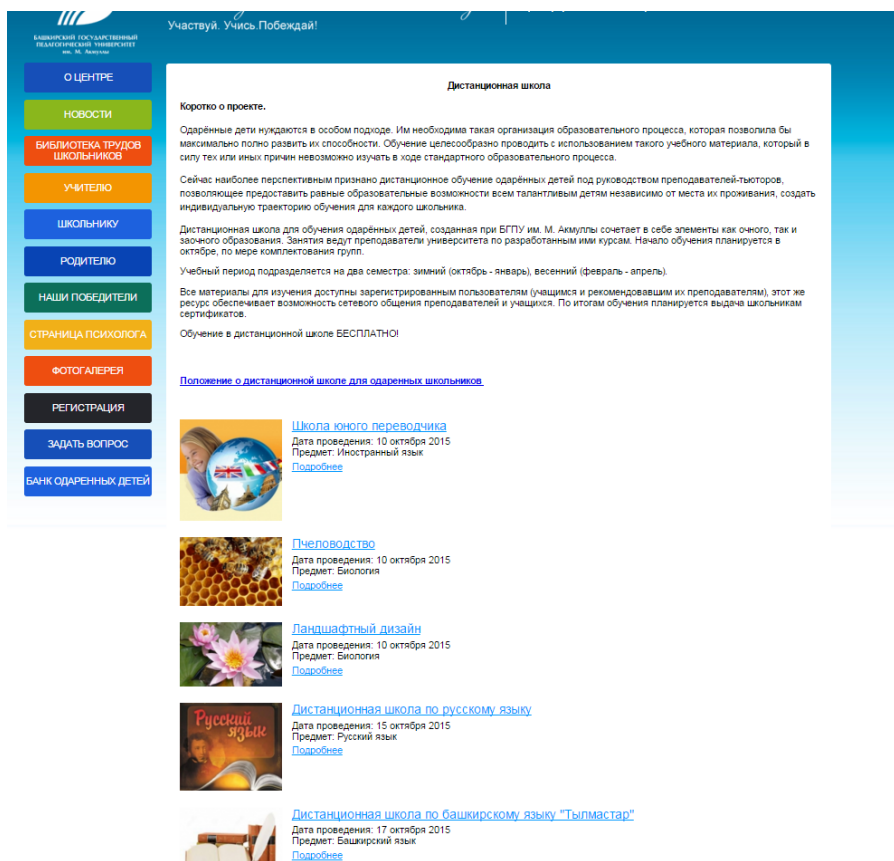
БАШКИРСКИЙ ГОСУДАРСТВЕННЫЙ ПЕДАГОГИЧЕСКИЙ УНИВЕРСИТЕТ им. М. Акмуллы

Участвуй. Учись.Побеждай!

О ЦЕНТРЕ
НОВОСТИ
БИБЛИОТЕКА ТРУДОВ ШКОЛЬНИКОВ
УЧИТЕЛЮ
ШКОЛЬНИКУ
РОДИТЕЛЮ
НАШИ ПОБЕДИТЕЛИ
СТРАНИЦА ПСИХОЛОГА
ФОТОГАЛЕРЕЯ
РЕГИСТРАЦИЯ
ЗАДАТЬ ВОПРОС
БАНК ОДАРЕННЫХ ДЕТЕЙ

Дистанционная школа

Коротко о проекте.

Одарённые дети нуждаются в особом подходе. Им необходима такая организация образовательного процесса, которая позволила бы максимально полно развить их способности. Обучение целесообразно проводить с использованием такого учебного материала, который в силу тех или иных причин невозможно изучать в ходе стандартного образовательного процесса.

Сейчас наиболее перспективным признано дистанционное обучение одарённых детей под руководством преподавателей-тьюторов, позволяющее предоставить равные образовательные возможности всем талантливым детям независимо от места их проживания, создать индивидуальную траекторию обучения для каждого школьника.

Дистанционная школа для обучения одарённых детей, созданная при БГПУ им. М. Акмуллы сочетает в себе элементы как очного, так и заочного образования. Занятия ведут преподаватели университета по разработанным ими курсам. Начало обучения планируется в октябре, по мере комплектования групп.

Учебный период подразделяется на два семестра: зимний (октябрь - январь), весенний (февраль - апрель).

Все материалы для изучения доступны зарегистрированным пользователям (учащимся и рекомендовавшим их преподавателям), этот же ресурс обеспечивает возможность сетевого общения преподавателей и учащихся. По итогам обучения планируется выдача школьникам сертификатов.

Обучение в дистанционной школе БЕСПЛАТНО!

Положение о дистанционной школе для одаренных школьников

Школа юного переводчика
Дата проведения: 10 октября 2015
Предмет: Иностранный язык
Подробнее

Пчеловодство
Дата проведения: 10 октября 2015
Предмет: Биология
Подробнее

Ландшафтный дизайн
Дата проведения: 10 октября 2015
Предмет: Биология
Подробнее

Русский язык
Дистанционная школа по русскому языку
Дата проведения: 15 октября 2015
Предмет: Русский язык
Подробнее

Дистанционная школа по башкирскому языку "Тылмастар"
Дата проведения: 17 октября 2015
Предмет: Башкирский язык
Подробнее